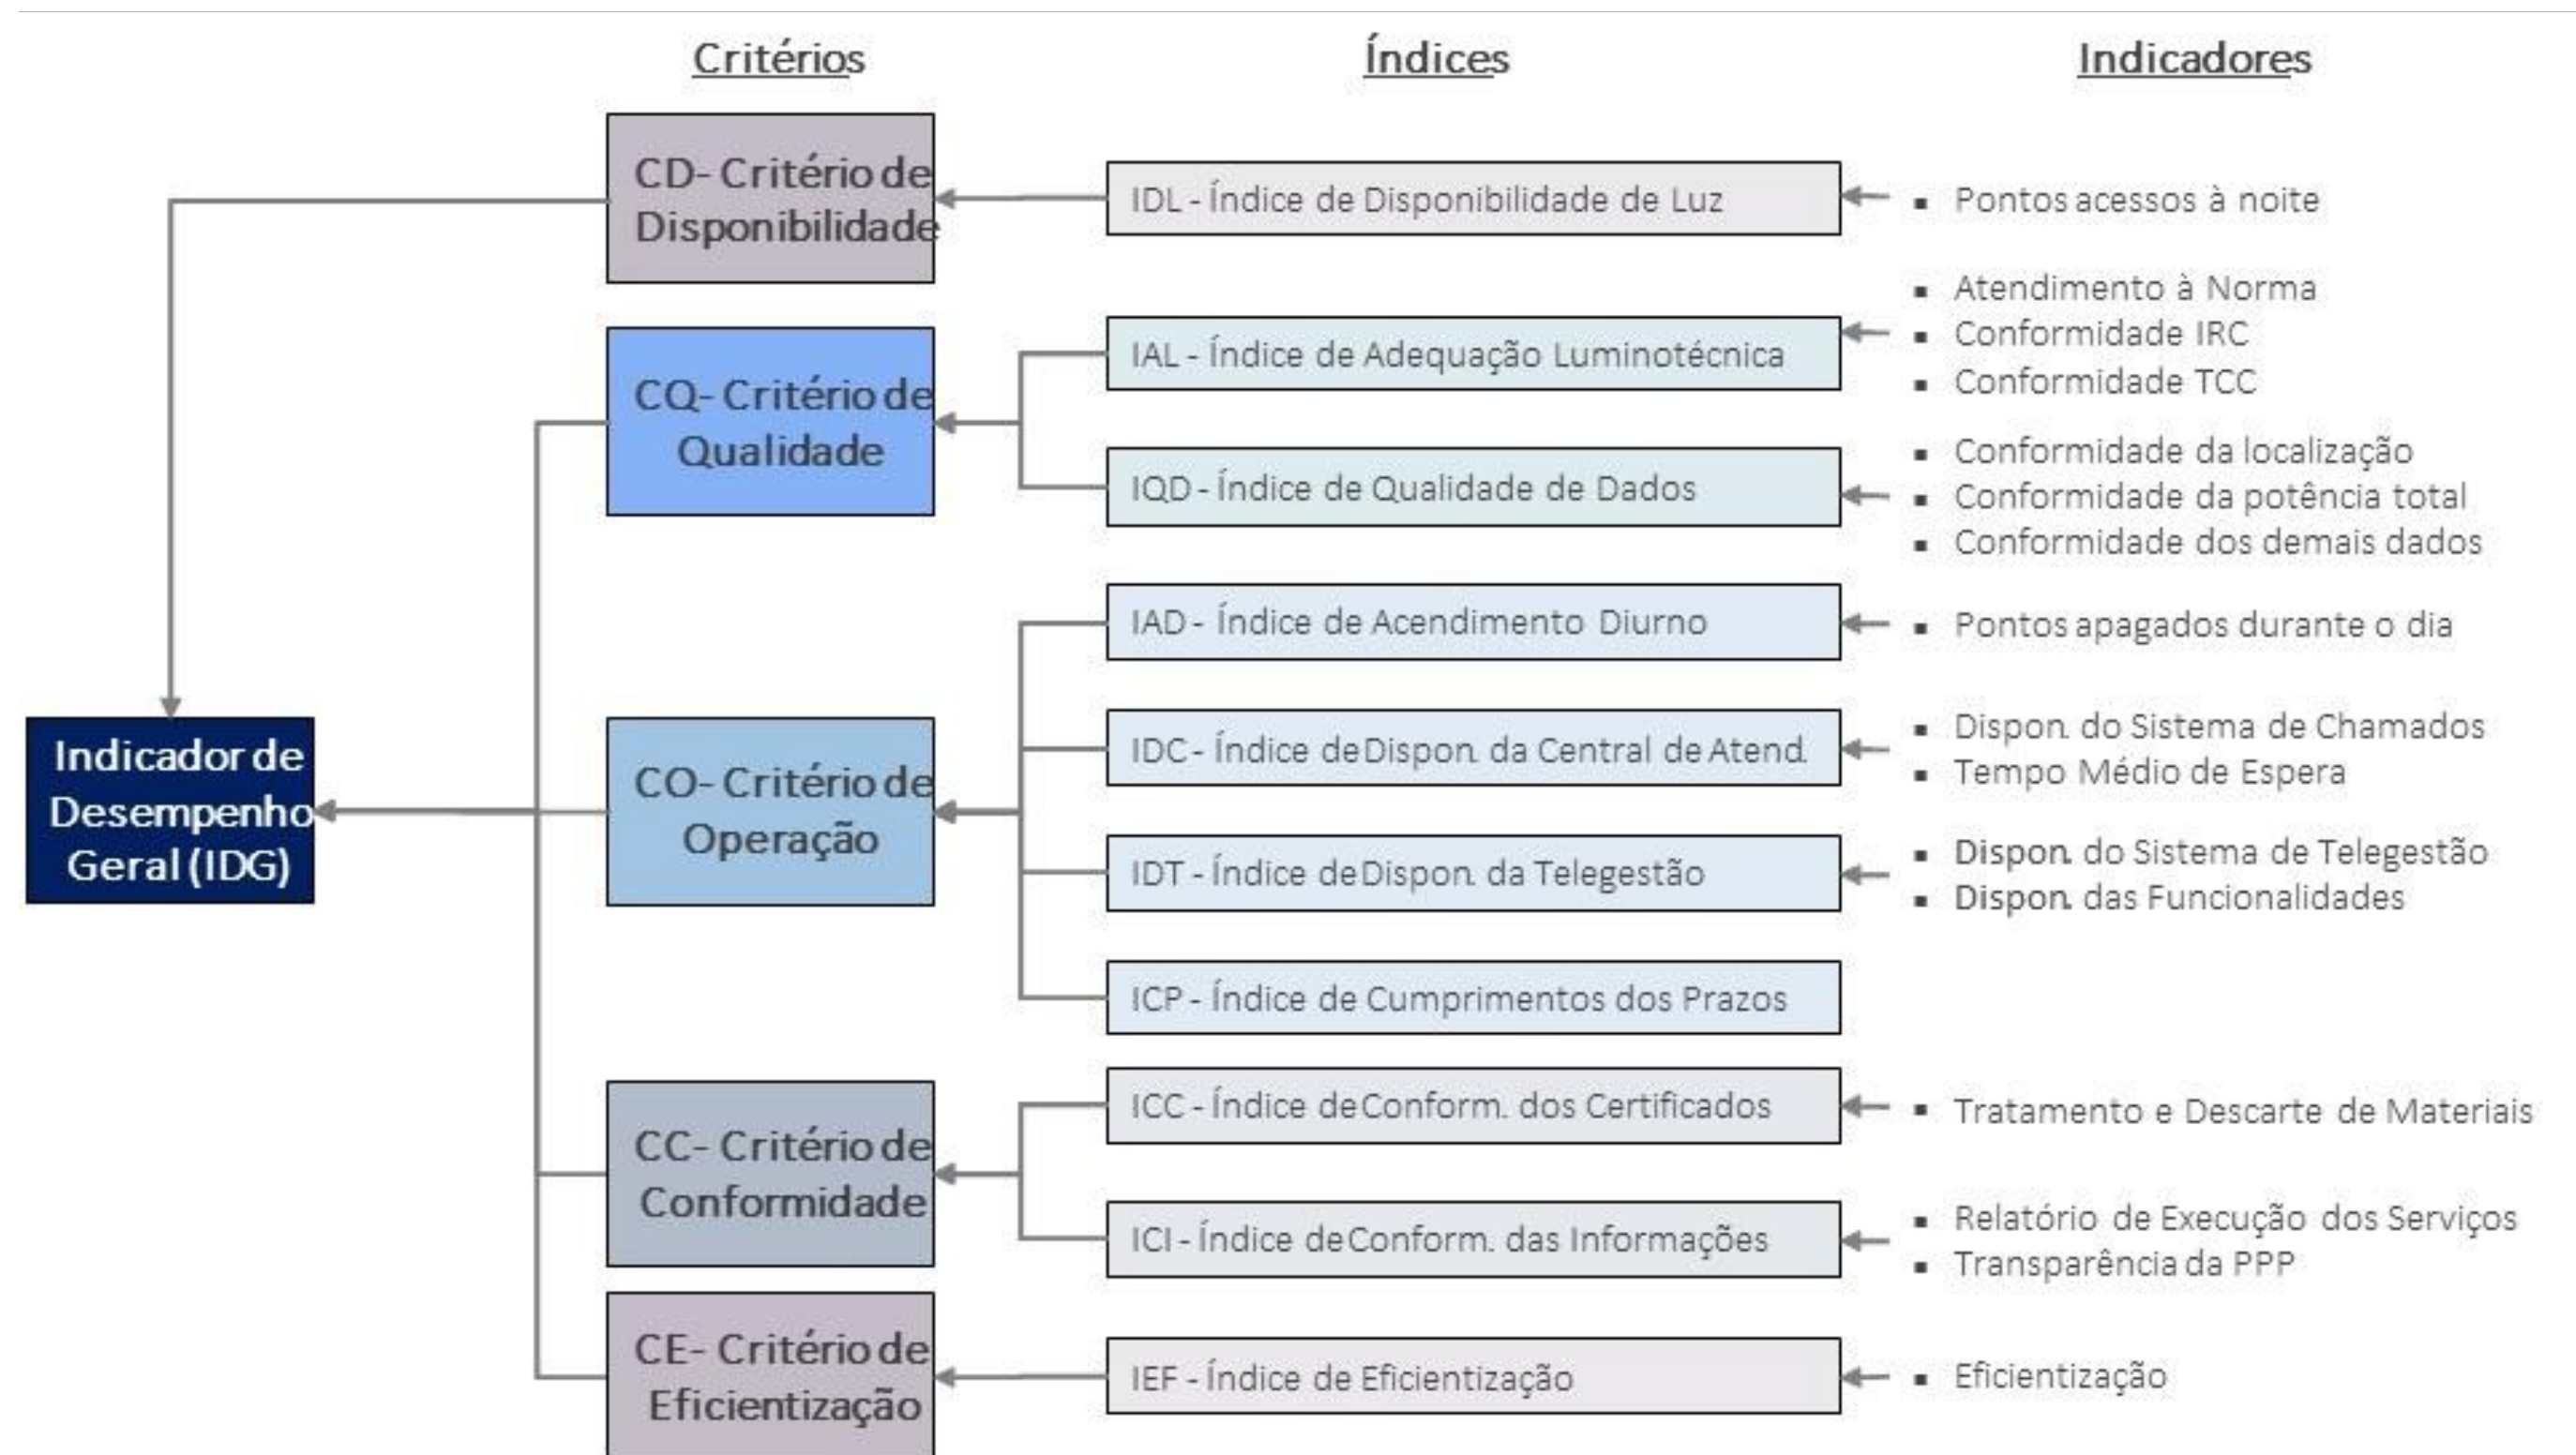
Critérios

Índices

Indicadores

Indicador de Desempenho Geral (IDG)

CD- Critério de Disponibilidade

IDL - Índice de Disponibilidade de Luz

▪ Pontos acessos à noite

CQ- Critério de Qualidade

IAL - Índice de Adequação Luminotécnica

▪ Atendimento à Norma
▪ Conformidade IRC
▪ Conformidade TCC

IQD - Índice de Qualidade de Dados

▪ Conformidade da localização
▪ Conformidade da potência total
▪ Conformidade dos demais dados

CO- Critério de Operação

IAD - Índice de Acendimento Diurno

▪ Pontos apagados durante o dia

IDC - Índice de Dispon. da Central de Atend.

▪ Dispon. do Sistema de Chamados
▪ Tempo Médio de Espera

IDT - Índice de Dispon. da Telegestão

▪ Dispon. do Sistema de Telegestão
▪ Dispon. das Funcionalidades

ICP - Índice de Cumprimentos dos Prazos

CC- Critério de Conformidade

ICC - Índice de Conform. dos Certificados

▪ Tratamento e Descarte de Materiais

ICI - Índice de Conform. das Informações

▪ Relatório de Execução dos Serviços
▪ Transparência da PPP

CE- Critério de Eficientização

IEF - Índice de Eficientização

▪ Eficientização